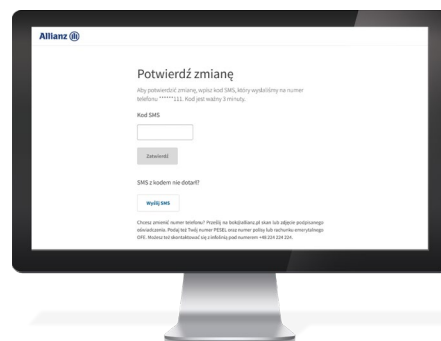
Allianz

Potwierdź zmianę

Aby potwierdzić zmianę, wpisz kod SMS, który wysłaliśmy na numer telefonu ******111. Kod jest ważny 3 minuty.

Kod SMS

Zatwierdź

SMS z kodem nie dotarł?

Wyślij SMS

Chcesz zmienić numer telefonu? Prześlij na bok@allianz.pl skan lub zdjęcie podpisanego oświadczenia. Podaj też Twój numer PESEL oraz numer polisy lub rachunku emerytalnego OFE. Możesz też skontaktować się z infolinią pod numerem +48 224 224 224.